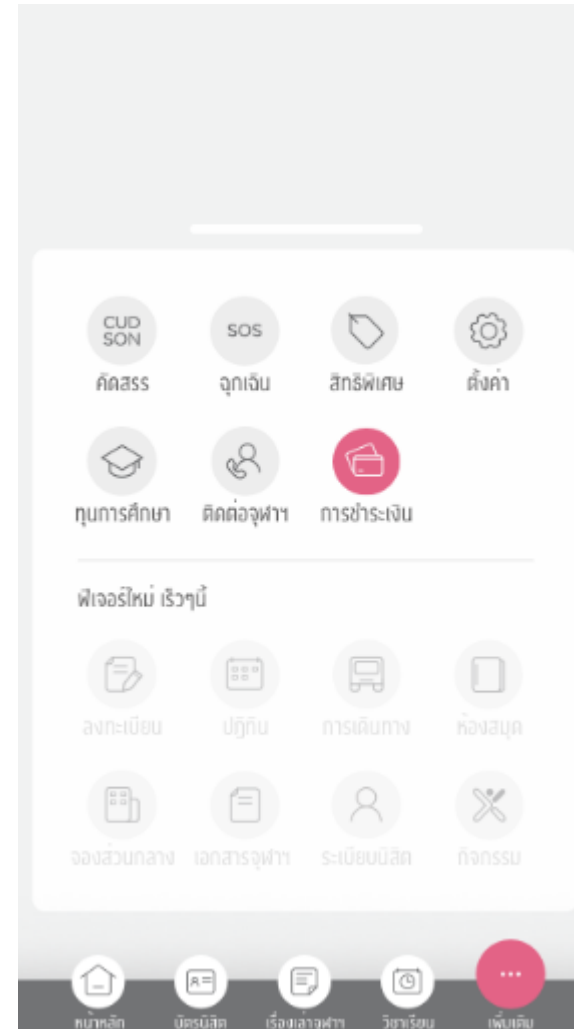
CUD SON
คัดสรร

SOS
ฉุกเฉิน

สิทธิพิเศษ

ตั้งค่า

ทุนการศึกษา

ติดต่อจุฬาฯ

การชำระเงิน

ฟีเจอร์ใหม่ เร็วๆนี้

ลงทะเบียน

ปฏิทิน

การเดินทาง

ห้องสมุด

จองส่วนกลาง

เอกสารจุฬาฯ

ระเบียบนิสิต

กิจกรรม

หน้าหลัก

บัตรนิสิต

เรื่องเล่าจุฬาฯ

วิชาเรียน

เพิ่มเติม